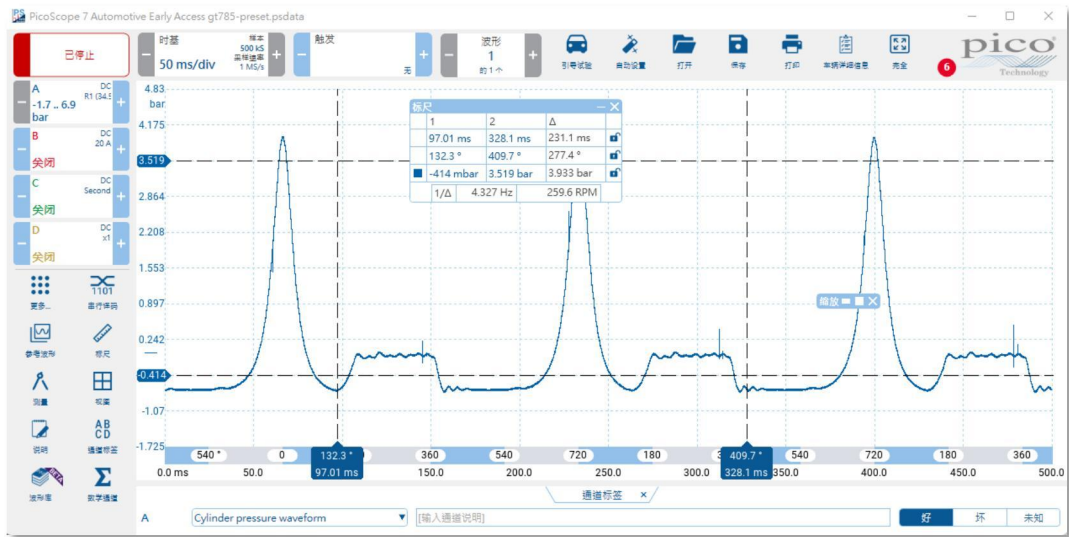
PicoScope 7 Automotive Early Access gt785-preset.psdata

已停止

时基
50 ms/div
样本 500 kS
采样速率 1 MS/s

触发
无

波形
1
的 1 个

引导试验
自动设置
打开
保存
打印
车辆详细信息
完全

pico Technology

6

A
DC
R1 (34.5
-1.7 .. 6.9
bar

B
DC
20 A
关闭

C
DC
Second
关闭

D
DC
x1
关闭

更多...
串行译码
参考波形
标尺
测量
叠加
说明
通道标签
波形库
数学通道

4.83
bar
4.175
3.519
2.864
2.208
1.553
0.897
0.242
-0.414
-1.07
-1.725

标尺
| 1 | 2 | Δ | |
|---|---|---|---|
| 97.01 ms | 328.1 ms | 231.1 ms | |
| 132.3 ° | 409.7 ° | 277.4 ° | |
| -414 mbar | 3.519 bar | 3.933 bar | |
| 1/Δ | 4.327 Hz | 259.6 RPM | |

缩放

540 ° 0 132.3 ° 360 540 720 180 409.7 ° 540 720 180 360
0.0 ms 50.0 97.01 ms 150.0 200.0 250.0 300.0 328.1 ms 350.0 400.0 450.0 500.0

通道标签 ×

A Cylinder pressure waveform
[输入通道说明]
好 坏 未知